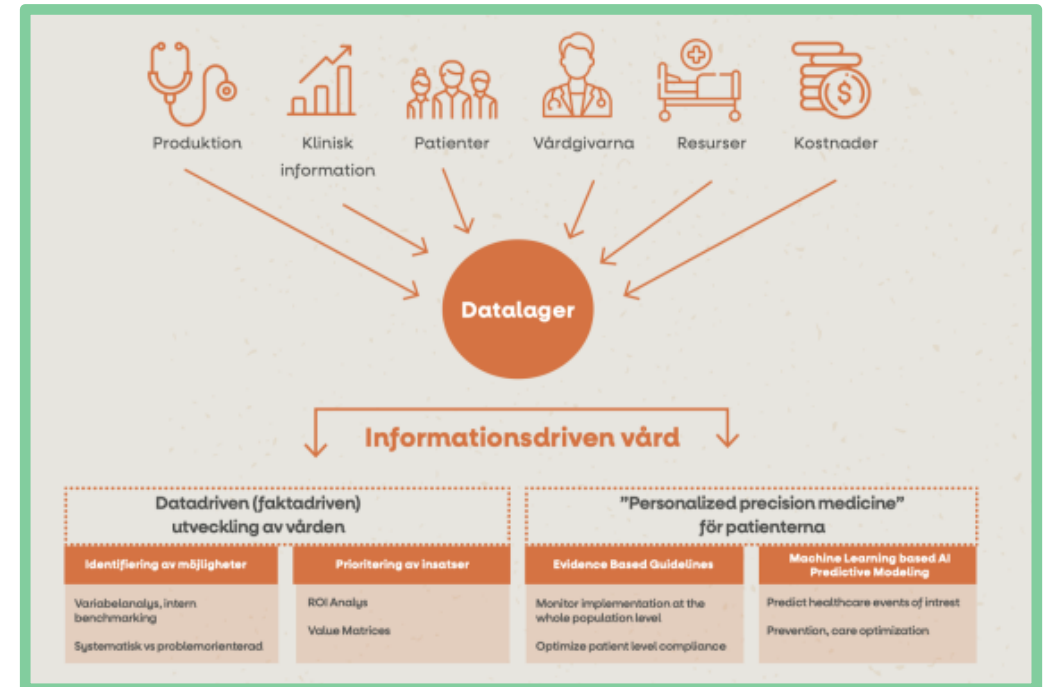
Produktion

Klinisk information

Patienter

Vårdgivarna

Resurser

Kostnader

Datalager

Informationsdriven vård

Datadriven (faktadriven) utveckling av vården

”Personalized precision medicine” för patienterna

Identifiering av möjligheter

Variabelanalys, intern benchmarking

Systematisk vs problemorienterad

Prioritering av insatser

ROI Analys

Value Matrices

Evidence Based Guidelines

Monitor implementation at the whole population level

Optimize patient level compliance

Machine Learning based AI Predictive Modeling

Predict healthcare events of intrest

Prevention, care optimization